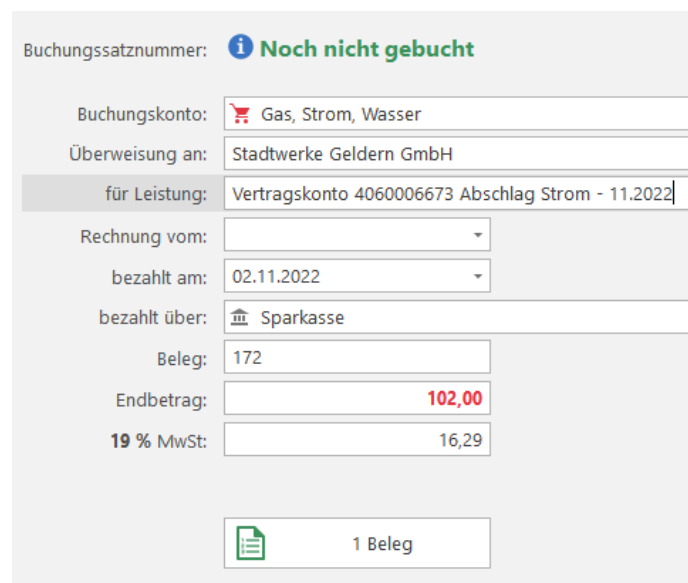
Buchungssatznummer: Noch nicht gebucht

Buchungskonto: Gas, Strom, Wasser

Überweisung an: Stadtwerke Geldern GmbH

für Leistung: Vertragskonto 4060006673 Abschlag Strom - 11.2022

Rechnung vom:

bezahlt am: 02.11.2022

bezahlt über: Sparkasse

Beleg: 172

Endbetrag: 102,00

19 % MwSt: 16,29

1 Beleg